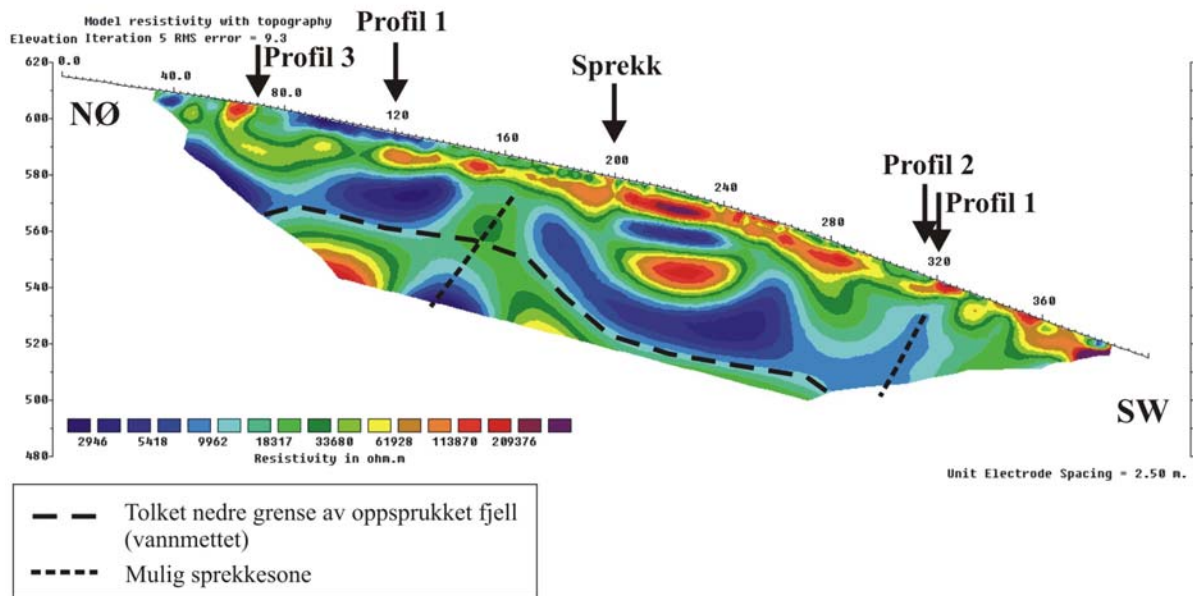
Model resistivity with topography
Elevation Iteration 5 RMS error = 9.3

Profil 1
Profil 3
Sprekk
Profil 2
Profil 1

NØ
SW

620
600
580
560
540
520
500
480

0.0
40.0
80.0
120
160
200
240
280
320
360

2946 5418 9962 18317 33680 61928 113870 209376
Resistivity in ohm.m

Unit Electrode Spacing = 2.50 m.

Tolket nedre grense av oppsprukket fjell (vannmettet)
Mulig sprekkesone